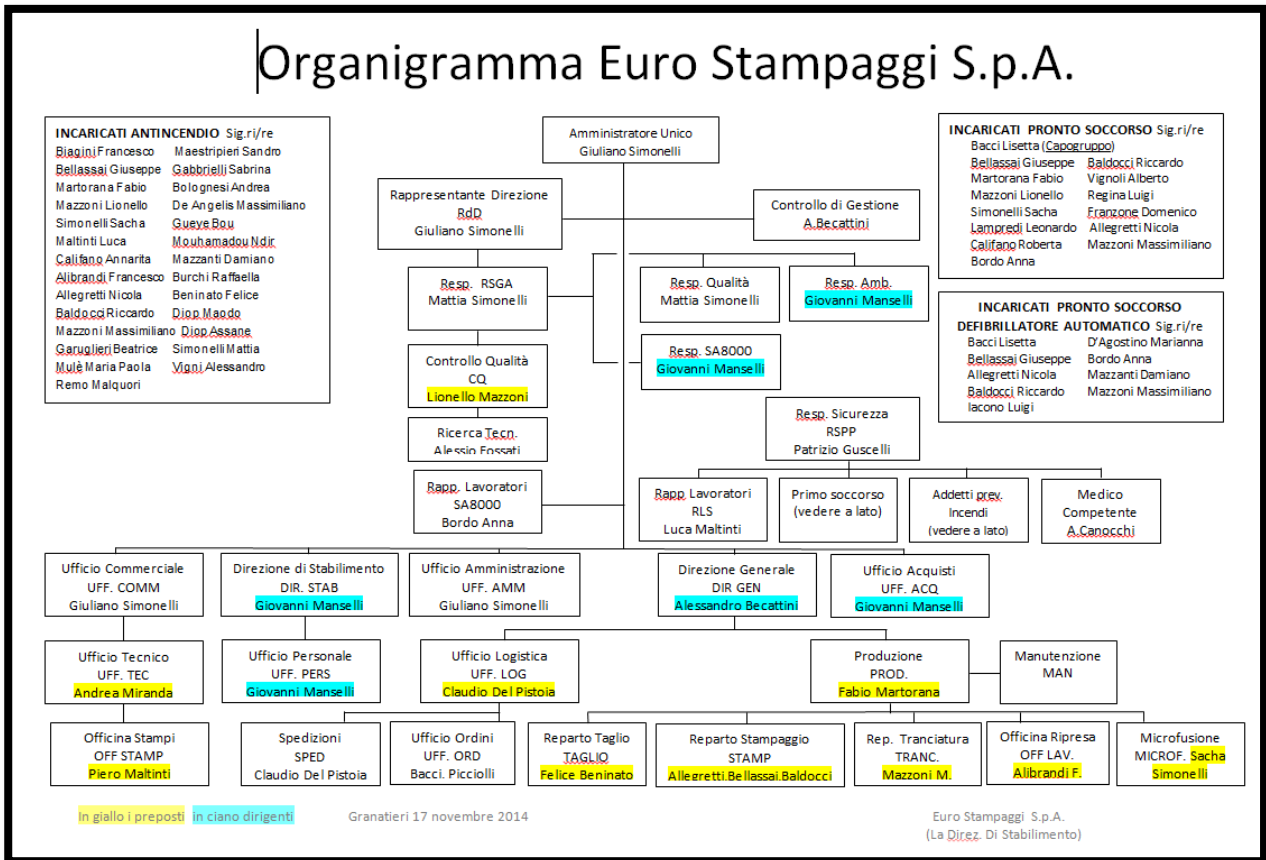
Organigramma Euro Stampaggi S.p.A.

INCARICATI ANTINCENDIO Sig.ri/re
Biagini Francesco
Bellassai Giuseppe
Martorana Fabio
Mazzoni Lionello
Simonelli Sacha
Maltinti Luca
Califano Annarita
Alibrandi Francesco
Allegretti Nicola
Baldocci Riccardo
Mazzoni Massimiliano
Garuglieri Beatrice
Mulè Maria Paola
Remo Malquori
Maestripieri Sandro
Gabbrielli Sabrina
Bolognesi Andrea
De Angelis Massimiliano
Gueye Bou
Mouhamadou Ndir
Mazzanti Damiano
Burchi Raffaella
Beninato Felice
Diop Maodo
Diop Assane
Simonelli Mattia
Vigni Alessandro

Amministratore Unico
Giuliano Simonelli

INCARICATI PRONTO SOCCORSO Sig.ri/re
Bacci Lisetta (Capogruppo)
Bellassai Giuseppe
Martorana Fabio
Mazzoni Lionello
Simonelli Sacha
Lampredi Leonardo
Califano Roberta
Bordo Anna
Baldocci Riccardo
Vignoli Alberto
Regina Luigi
Franzone Domenico
Allegretti Nicola
Mazzoni Massimiliano

Rappresentante Direzione
RdD
Giuliano Simonelli

Controllo di Gestione
A.Becattini

INCARICATI PRONTO SOCCORSO
DEFIBRILLATORE AUTOMATICO Sig.ri/re
Bacci Lisetta
Bellassai Giuseppe
Allegretti Nicola
Baldocci Riccardo
Iacono Luigi
D'Agostino Marianna
Bordo Anna
Mazzanti Damiano
Mazzoni Massimiliano

Resp. RSGA
Mattia Simonelli

Resp. Qualità
Mattia Simonelli

Resp. Amb.
Giovanni Manselli

Controllo Qualità
CQ
Lionello Mazzoni

Resp. SA8000
Giovanni Manselli

Ricerca Tecn.
Alessio Fossati

Resp. Sicurezza
RSPP
Patrizio Guscelli

Rapp. Lavoratori
SA8000
Bordo Anna

Rapp. Lavoratori
RLS
Luca Maltinti

Primo soccorso
(vedere a lato)

Addetti prev.
Incendi
(vedere a lato)

Medico
Competente
A.Canocchi

Ufficio Commerciale
UFF. COMM
Giuliano Simonelli

Direzione di Stabilimento
DIR. STAB
Giovanni Manselli

Ufficio Amministrazione
UFF. AMM
Giuliano Simonelli

Direzione Generale
DIR GEN
Alessandro Becattini

Ufficio Acquisti
UFF. ACQ
Giovanni Manselli

Ufficio Tecnico
UFF. TEC
Andrea Miranda

Ufficio Personale
UFF. PERS
Giovanni Manselli

Ufficio Logistica
UFF. LOG
Claudio Del Pistoia

Produzione
PROD.
Fabio Martorana

Manutenzione
MAN

Officina Stampi
OFF STAMP
Piero Maltinti

Spedizioni
SPED
Claudio Del Pistoia

Ufficio Ordini
UFF. ORD
Bacci. Picciolli

Reparto Taglio
TAGLIO
Felice Beninato

Reparto Stampaggio
STAMP
Allegretti.Bellassai.Baldocci

Rep. Tranciatura
TRANC.
Mazzoni M.

Officina Ripresa
OFF LAV.
Alibrandi F.

Microfusione
MICROF. Sacha Simonelli

In giallo i preposti in ciano dirigenti
Granatieri 17 novembre 2014
Euro Stampaggi S.p.A.
(La Direz. Di Stabilimento)